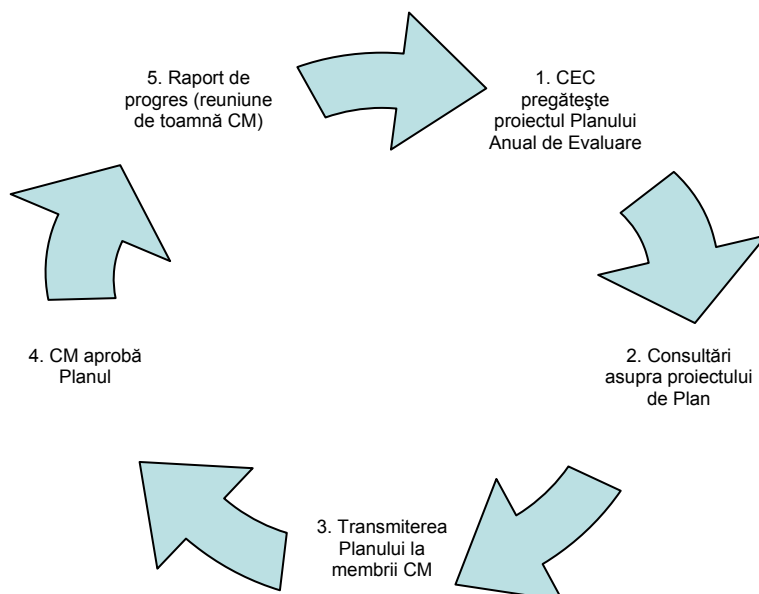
1. CEC pregăteşte proiectul Planului Anual de Evaluare

2. Consultări asupra proiectului de Plan

3. Transmiterea Planului la membrii CM

4. CM aprobă Planul

5. Raport de progres (reuniune de toamnă CM)